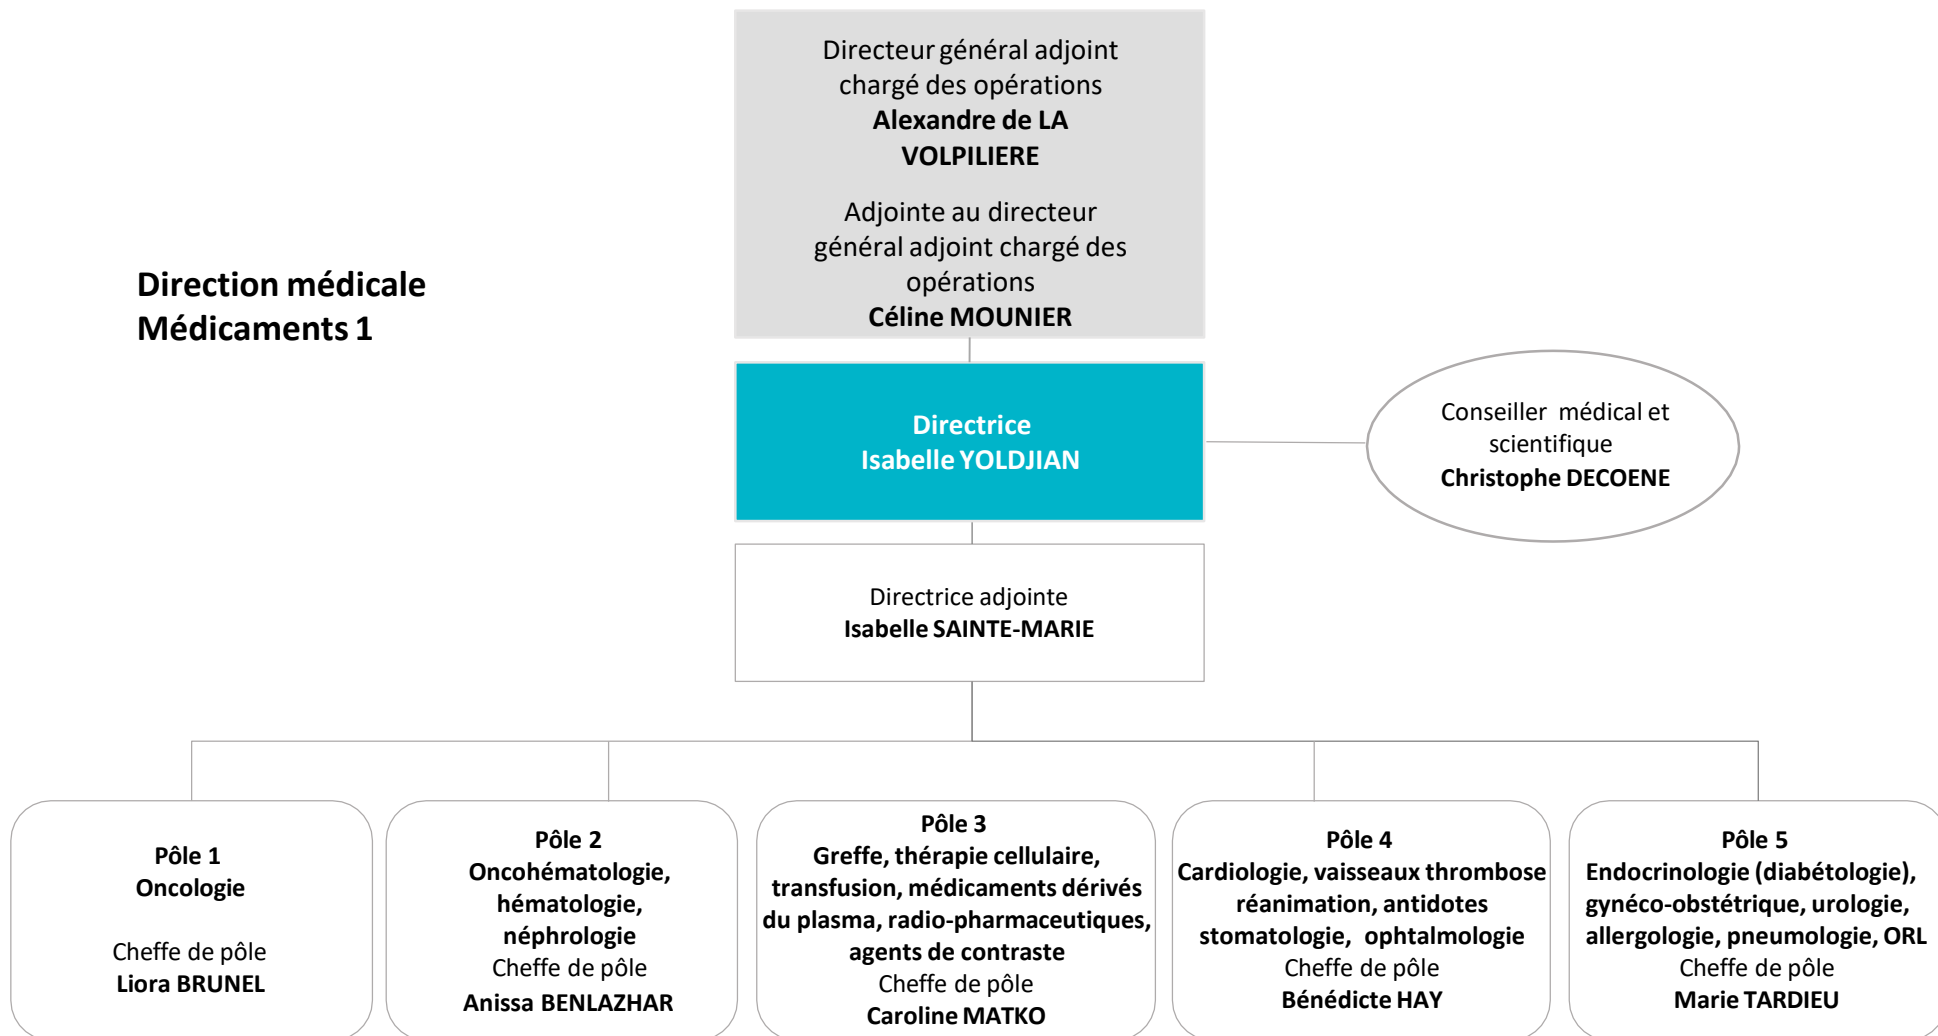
Direction médicale
Médicaments 1

Directeur général adjoint chargé des opérations
**Alexandre de LA VOLPILIERE**

Adjointe au directeur général adjoint chargé des opérations
**Céline MOUNIER**

Directrice
Isabelle YOLDJIAN

Conseiller médical et scientifique
Christophe DECOENE

Directrice adjointe
Isabelle SAINTE-MARIE

Pôle 1
Oncologie

Cheffe de pôle
Liora BRUNEL

Pôle 2
Oncohématologie, hématologie, néphrologie
Cheffe de pôle
Anissa BENLAZHAR

Pôle 3
Greffe, thérapie cellulaire, transfusion, médicaments dérivés du plasma, radio-pharmaceutiques, agents de contraste
Cheffe de pôle
Caroline MATKO

Pôle 4
Cardiologie, vaisseaux thrombose réanimation, antidotes stomatologie, ophtalmologie
Cheffe de pôle
Bénédicte HAY

Pôle 5
Endocrinologie (diabétologie), gynéco-obstétrique, urologie, allergologie, pneumologie, ORL
Cheffe de pôle
Marie TARDIEU